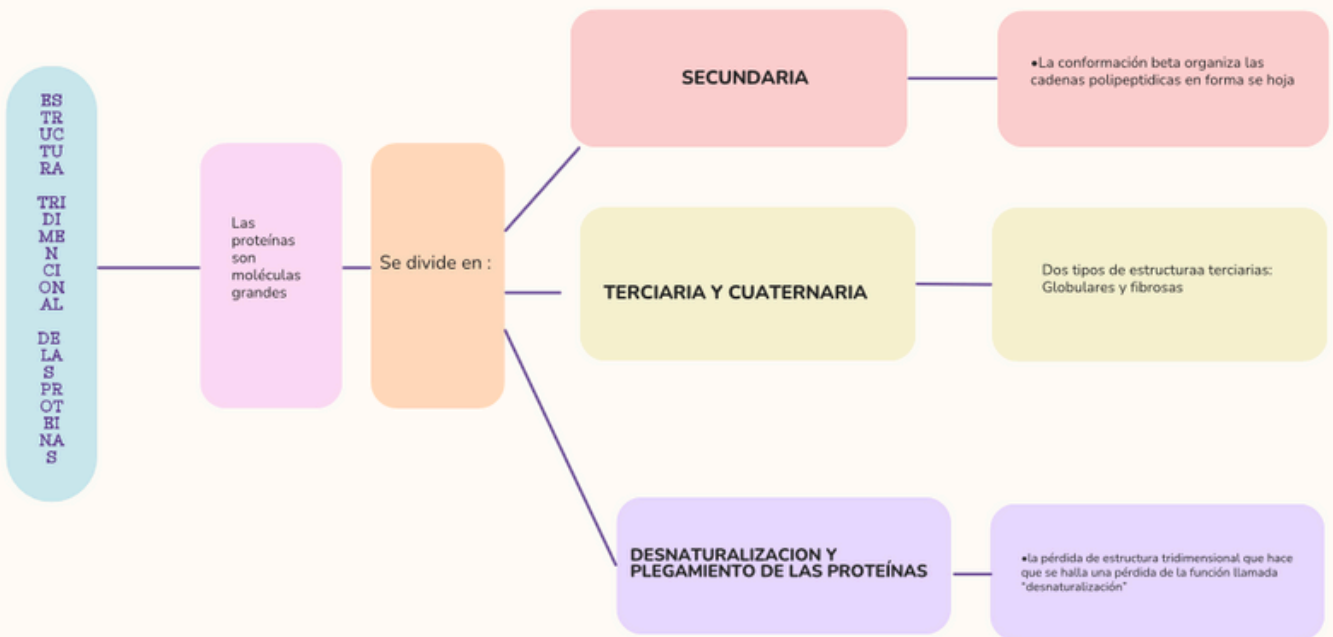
ES TR UC TU RA TRI DI ME N CI ON AL DE LA S PR OT EI NA S

Las proteínas son moléculas grandes

Se divide en :

SECUNDARIA

•La conformación beta organiza las cadenas polipeptidicas en forma se hoja

TERCIARIA Y CUATERNARIA

Dos tipos de estructuraa terciarias: Globulares y fibrosas

DESNATURALIZACION Y PLEGAMIENTO DE LAS PROTEÍNAS

•la pérdida de estructura tridimensional que hace que se halla una pérdida de la función llamada "desnaturalización"